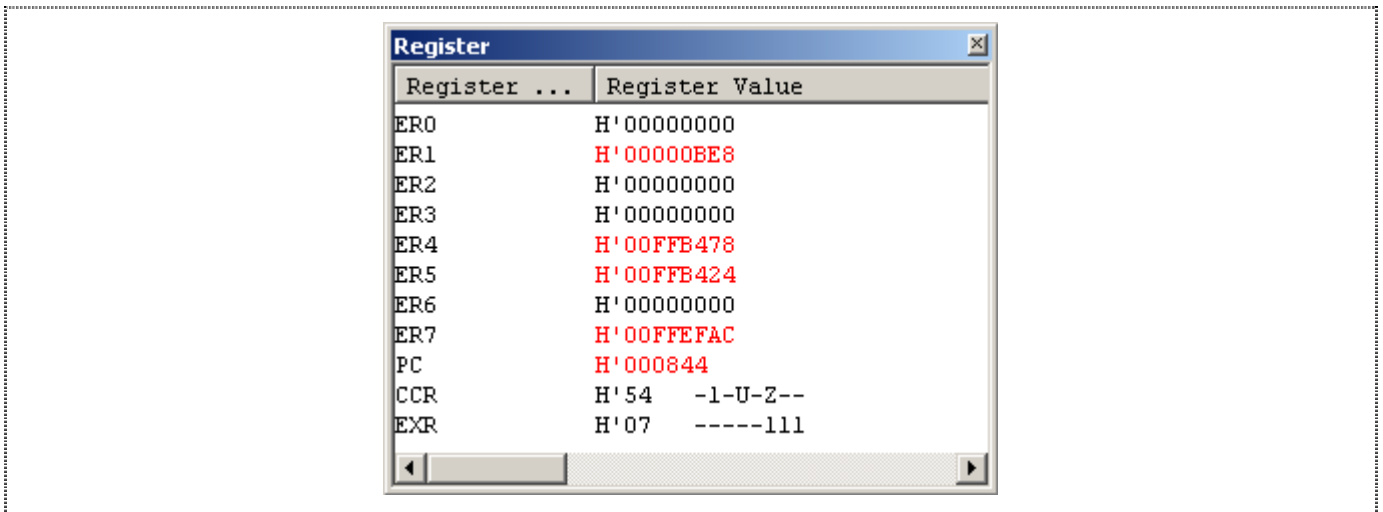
Register

| Register ... | Register Value |
|---|---|
| ER0 | H'00000000 |
| ER1 | H'00000BE8 |
| ER2 | H'00000000 |
| ER3 | H'00000000 |
| ER4 | H'00FFB478 |
| ER5 | H'00FFB424 |
| ER6 | H'00000000 |
| ER7 | H'00FFEFAC |
| PC | H'000844 |
| CCR | H'54 -1-U-Z-- |
| EXR | H'07 -----111 |